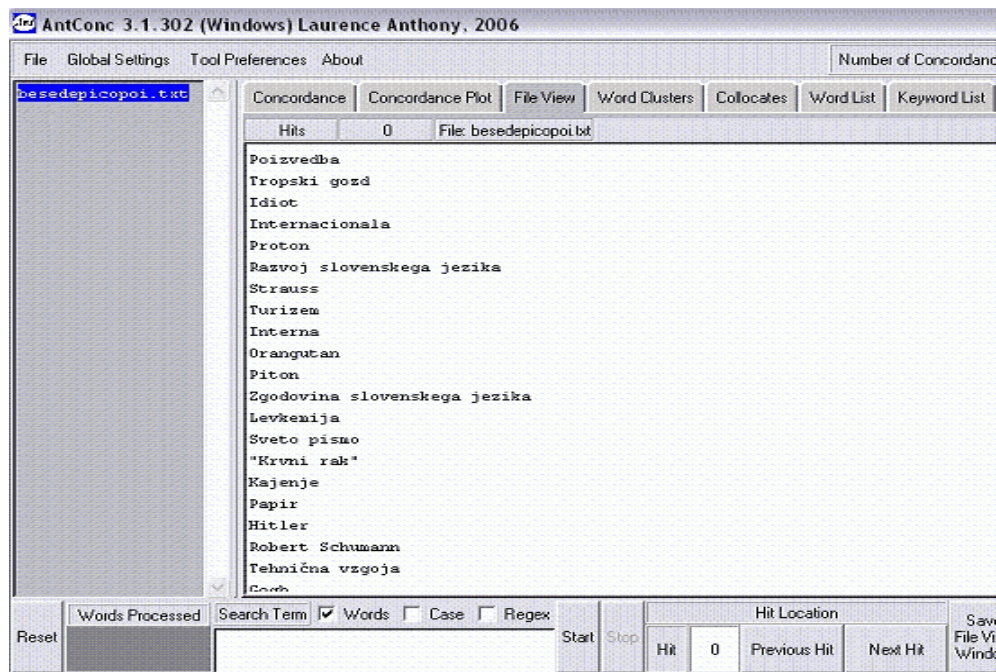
AntConc 3.1.302 (Windows) Laurence Anthony, 2006

File Global Settings Tool Preferences About

Number of Concordanc

besedepicopoi.txt

Concordance | Concordance Plot | File View | Word Clusters | Collocates | Word List | Keyword List

Hits 0 File: besedepicopoi.txt

Poizvedba
Tropski gozd
Idiot
Internacionala
Proton
Razvoj slovenskega jezika
Strauss
Turizem
Interna
Orangutan
Piton
Zgodovina slovenskega jezika
Levkemija
Sveto pismo
"Krvni rak"
Kajenje
Papir
Hitler
Robert Schumann
Tehnična vzgoja
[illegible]

Reset Words Processed Search Term Words Case Regex Start Stop Hit Location Hit 0 Previous Hit Next Hit Sav File Vi Windo